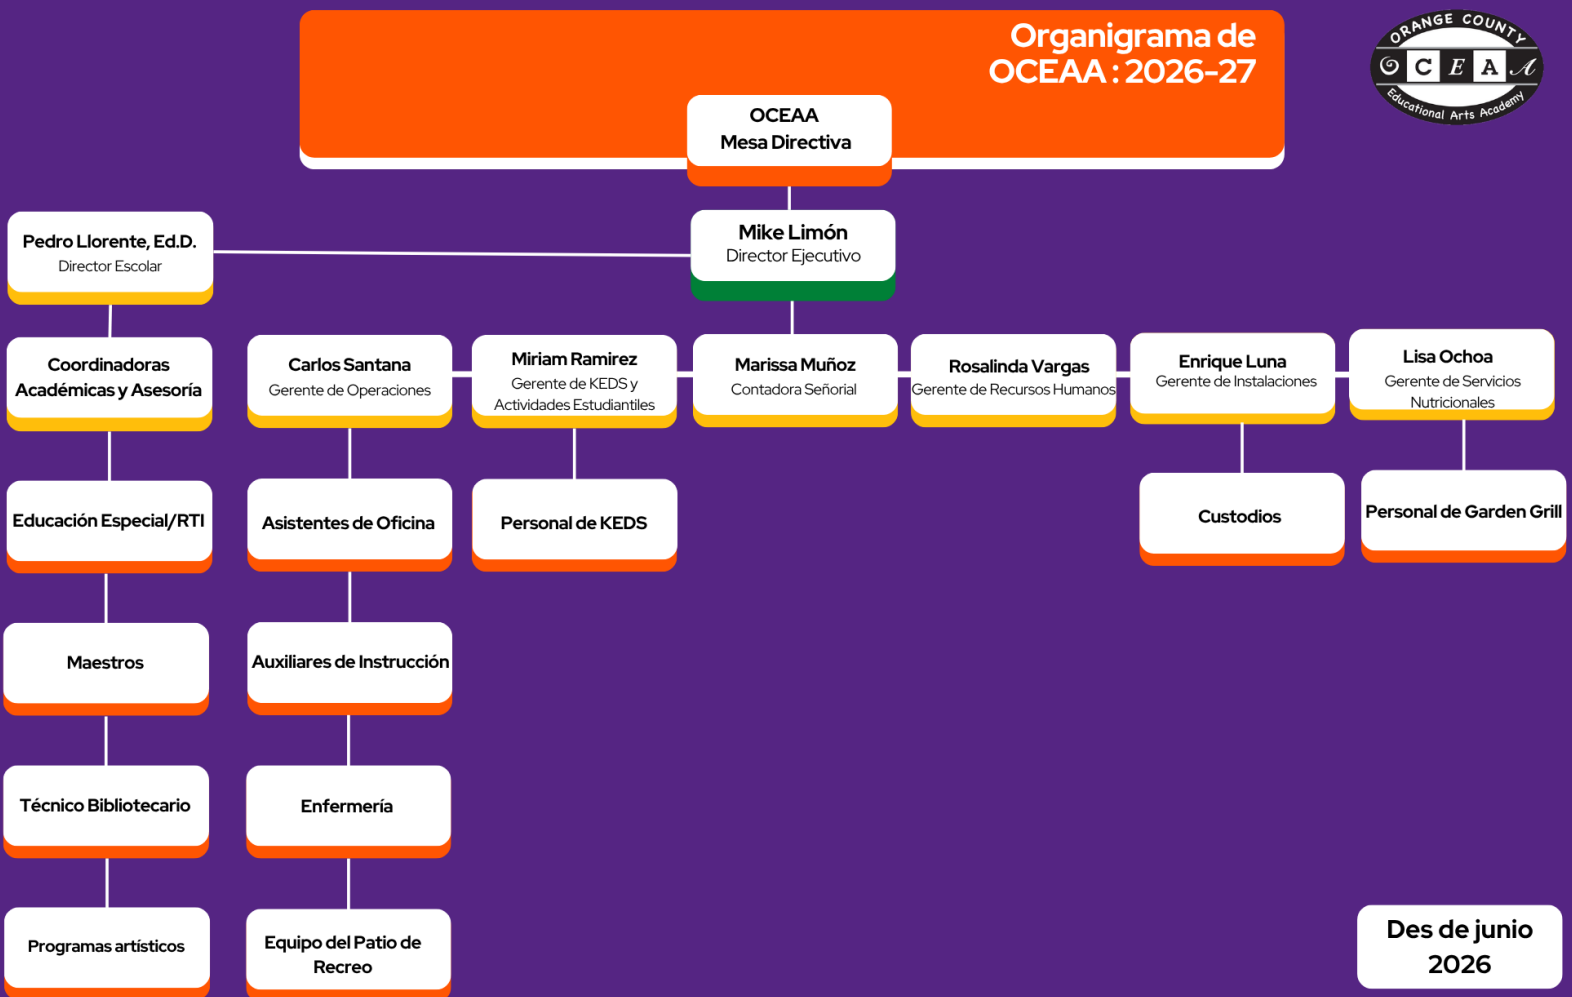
Organigrama de OCEAA : 2026-27

ORANGE COUNTY
O C E A A
Educational Arts Academy

OCEAA
Mesa Directiva

Mike Limón
Director Ejecutivo

Pedro Llorente, Ed.D.
Director Escolar

Coordinadoras Académicas y Asesoría

Educación Especial/RTI

Maestros

Técnico Bibliotecario

Programas artísticos

Carlos Santana
Gerente de Operaciones

Asistentes de Oficina

Auxiliares de Instrucción

Enfermería

Equipo del Patio de Recreo

Miriam Ramirez
Gerente de KEDS y Actividades Estudiantiles

Personal de KEDS

Marissa Muñoz
Contadora Señorial

Rosalinda Vargas
Gerente de Recursos Humanos

Enrique Luna
Gerente de Instalaciones

Custodios

Lisa Ochoa
Gerente de Servicios Nutricionales

Personal de Garden Grill

Des de junio 2026